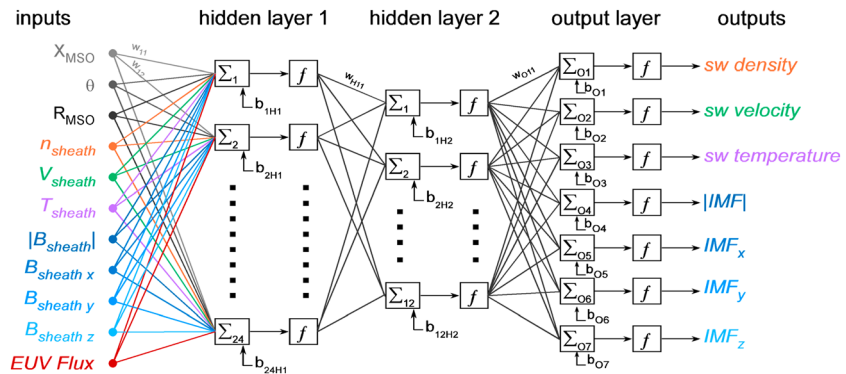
inputs

hidden layer 1

hidden layer 2

output layer

outputs

$X_{MSO}$

$\theta$

$R_{MSO}$

$n_{sheath}$

$V_{sheath}$

$T_{sheath}$

$|B_{sheath}|$

$B_{sheath\ x}$

$B_{sheath\ y}$

$B_{sheath\ z}$

EUV Flux

$w_{11}$

$w_{12}$

$\Sigma_1$ $f$ $b_{1H1}$

$\Sigma_2$ $f$ $b_{2H1}$

$\Sigma_{24}$ $f$ $b_{24H1}$

$w_{H11}$

$\Sigma_1$ $f$ $b_{1H2}$

$\Sigma_2$ $f$ $b_{2H2}$

$\Sigma_{12}$ $f$ $b_{12H2}$

$w_{O11}$

$\Sigma_{O1}$ $f$ $b_{O1}$

$\Sigma_{O2}$ $f$ $b_{O2}$

$\Sigma_{O3}$ $f$ $b_{O3}$

$\Sigma_{O4}$ $f$ $b_{O4}$

$\Sigma_{O5}$ $f$ $b_{O5}$

$\Sigma_{O6}$ $f$ $b_{O6}$

$\Sigma_{O7}$ $f$ $b_{O7}$

sw density

sw velocity

sw temperature

$|IMF|$

$IMF_x$

$IMF_y$

$IMF_z$